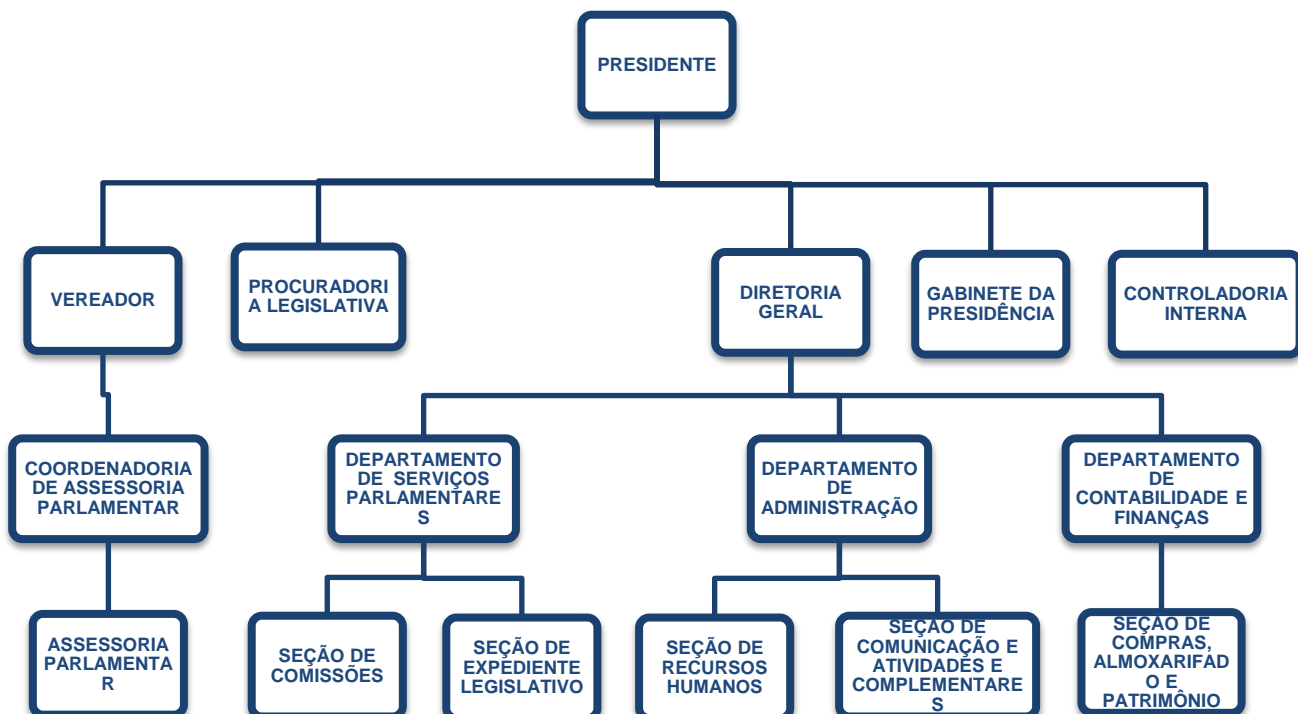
PRESIDENTE

VEREADOR

PROCURADORIA LEGISLATIVA

DIRETORIA GERAL

GABINETE DA PRESIDÊNCIA

CONTROLADORIA INTERNA

COORDENADORIA DE ASSESSORIA PARLAMENTAR

DEPARTAMENTO DE SERVIÇOS PARLAMENTARES

DEPARTAMENTO DE ADMINISTRAÇÃO

DEPARTAMENTO DE CONTABILIDADE E FINANÇAS

ASSESSORIA PARLAMENTAR

SEÇÃO DE COMISSÕES

SEÇÃO DE EXPEDIENTE LEGISLATIVO

SEÇÃO DE RECURSOS HUMANOS

SEÇÃO DE COMUNICAÇÃO E ATIVIDADES E COMPLEMENTARES

SEÇÃO DE COMPRAS, ALMOXARIFADO E PATRIMÔNIO